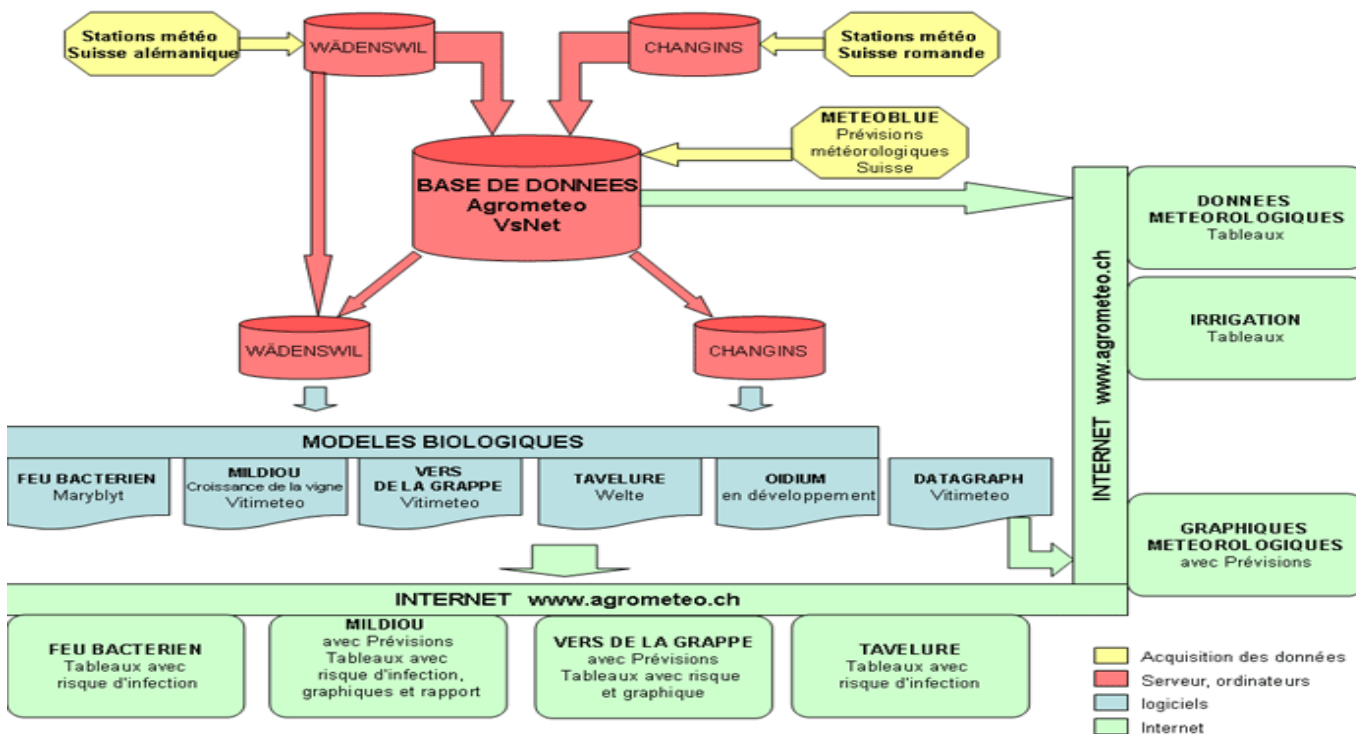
Stations météo Suisse alémanique

WÄDENSWIL

CHANGINS

Stations météo Suisse romande

METEOBLUE
Prévisions météorologiques Suisse

BASE DE DONNEES
Agrometeo
VsNet

WÄDENSWIL

CHANGINS

INTERNET www.agrometeo.ch

DONNEES METEOROLOGIQUES
Tableaux

IRRIGATION
Tableaux

GRAPHIQUES METEOROLOGIQUES
avec Prévisions

MODELES BIOLOGIQUES

FEU BACTERIEN
Maryblyt

MILDIOU
Croissance de la vigne
Vitimeteo

VERS DE LA GRAPPE
Vitimeteo

TAVELURE
Welte

OIDIUM
en développement

DATAGRAPH
Vitimeteo

INTERNET www.agrometeo.ch

FEU BACTERIEN
Tableaux avec risque d'infection

MILDIOU
avec Prévisions
Tableaux avec risque d'infection, graphiques et rapport

VERS DE LA GRAPPE
avec Prévisions
Tableaux avec risque et graphique

TAVELURE
Tableaux avec risque d'infection

Acquisition des données
Serveur, ordinateurs
logiciels
Internet